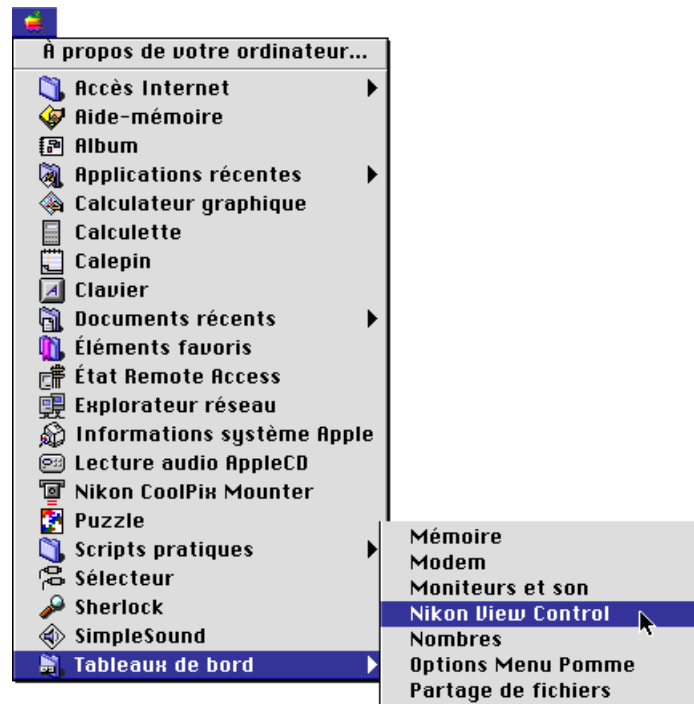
À propos de votre ordinateur...
Accès Internet
Aide-mémoire
Album
Applications récentes
Calculateur graphique
Calculette
Calepin
Clavier
Documents récents
Éléments favoris
État Remote Access
Explorateur réseau
Informations système Apple
Lecture audio AppleCD
Nikon CoolPix Mounter
Puzzle
Scripts pratiques
Sélecteur
Sherlock
SimpleSound
Tableaux de bord

Mémoire
Modem
Moniteurs et son
Nikon View Control
Nombres
Options Menu Pomme
Partage de fichiers